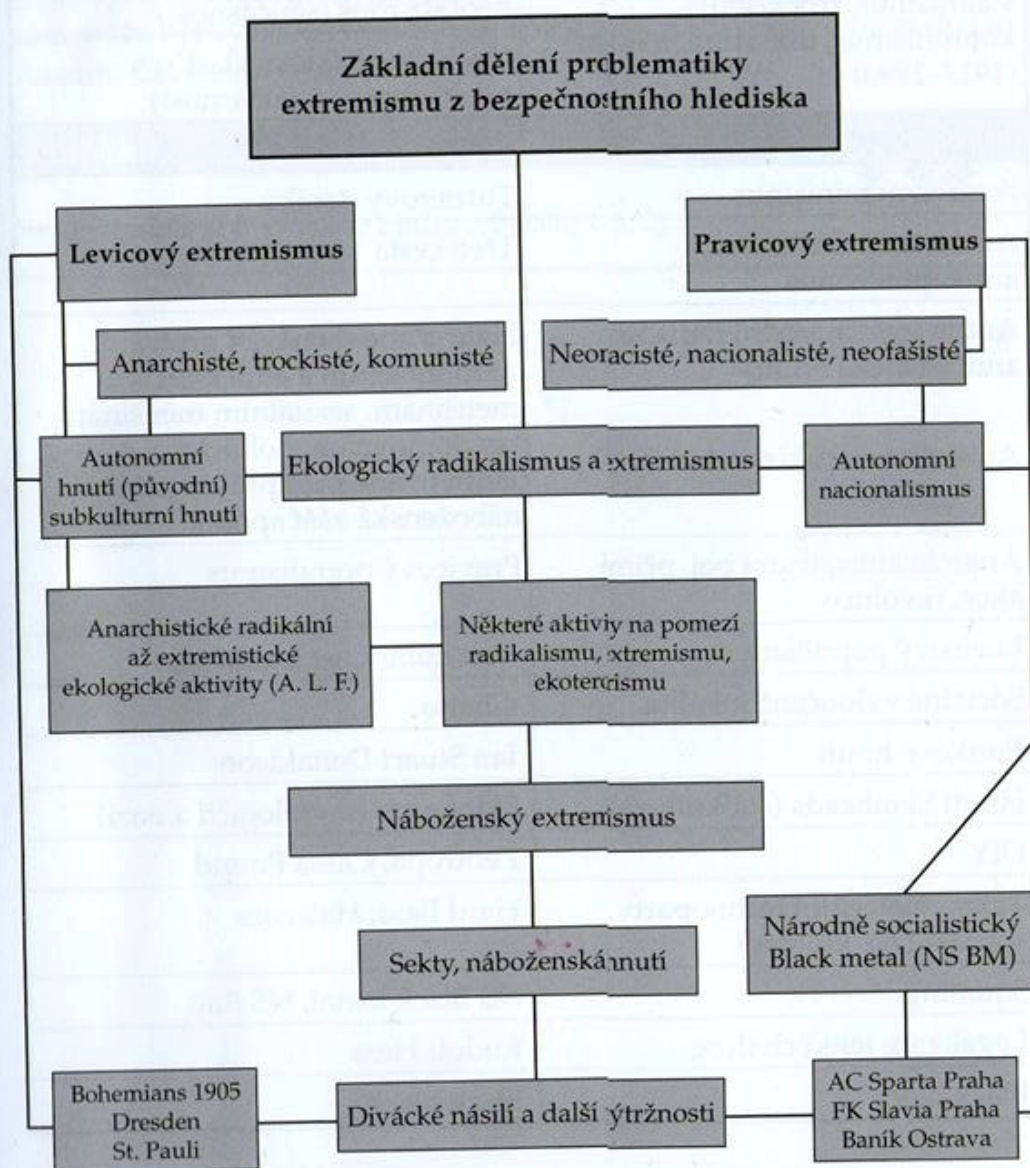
Základní dělení prcblematiky extremismu z bezpečnostního hlediska

Levicový extremismus

Pravicový extremismus

Anarchisté, trockisté, komunisté

Neorasisté, nacionalisté, neofašisté

Autonomní hnutí (původní) subkulturní hnutí

Ekologický radikalismus a extremismus

Autonomní nacionalismus

Anarchistické radikální až extremistické ekologické aktivity (A. L. F.)

Některé aktiviy na pomezí radikalismu, xtremismu, ekoterorismu

Náboženský extremismus

Sekty, náboženská hnutí

Národně socialistický Black metal (NS BM)

Bohemians 1905 Dresden St. Pauli

Divácké násilí a další výtržnosti

AC Sparta Praha FK Slavia Praha Baník Ostrava